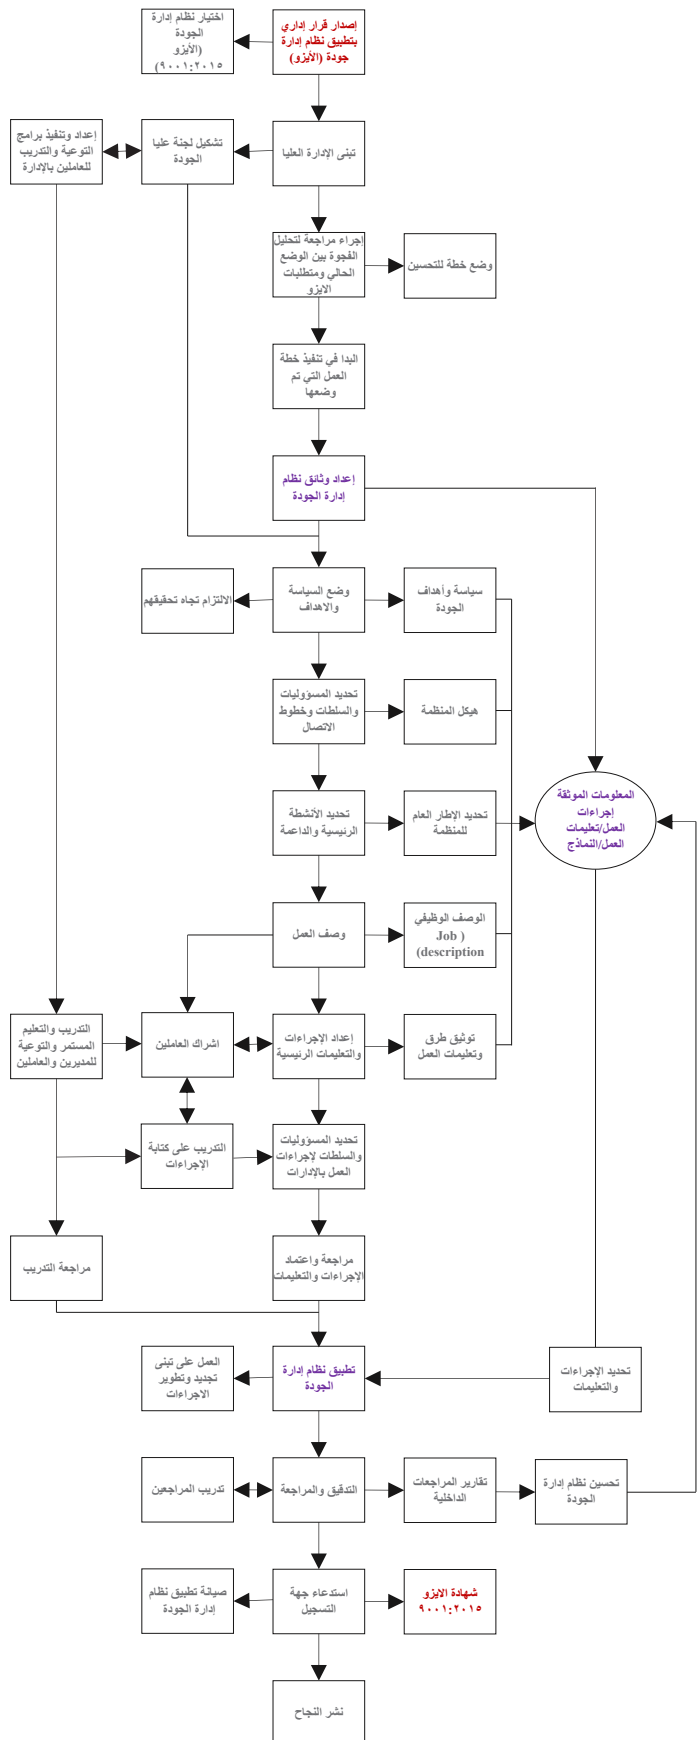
إصدار قرار إداري بتطبيق نظام إدارة جودة (الأيزو)

اختيار نظام إدارة الجودة (الأيزو) ٩٠٠١:٢٠١٥

تبنى الإدارة العليا

تشكيل لجنة عليا الجودة

إعداد وتنفيذ برامج التوعية والتدريب للعاملين بالإدارة

إجراء مراجعة لتحليل الفجوة بين الوضع الحالي ومتطلبات الايزو

وضع خطة للتحسين

البدا في تنفيذ خطة العمل التي تم وضعها

إعداد وثائق نظام إدارة الجودة

وضع السياسة والاهداف

سياسة وأهداف الجودة

الالتزام تجاه تحقيقهم

تحديد المسوؤليات والسلطات وخطوط الاتصال

هيكل المنظمة

تحديد الأنشطة الرئيسية والداعمة

تحديد الإطار العام للمنظمة

المعلومات الموثقة إجراءات العمل/تعليمات العمل/النماذج

وصف العمل

الوصف الوظيفي ( Job description)

التدريب والتعليم المستمر والتوعية للمديرين والعاملين

اشراك العاملين

إعداد الإجراءات والتعليمات الرئيسية

توثيق طرق وتعليمات العمل

التدريب على كتابة الإجراءات

تحديد المسوؤليات والسلطات لإجراءات العمل بالإدارات

مراجعة التدريب

مراجعة واعتماد الإجراءات والتعليمات

العمل على تبنى تجديد وتطوير الاجراءات

تطبيق نظام إدارة الجودة

تحديد الإجراءات والتعليمات

تدريب المراجعين

التدقيق والمراجعة

تقارير المراجعات الداخلية

تحسين نظام إدارة الجودة

صيانة تطبيق نظام إدارة الجودة

استدعاء جهة التسجيل

شهادة الايزو ٩٠٠١:٢٠١٥

نشر النجاح